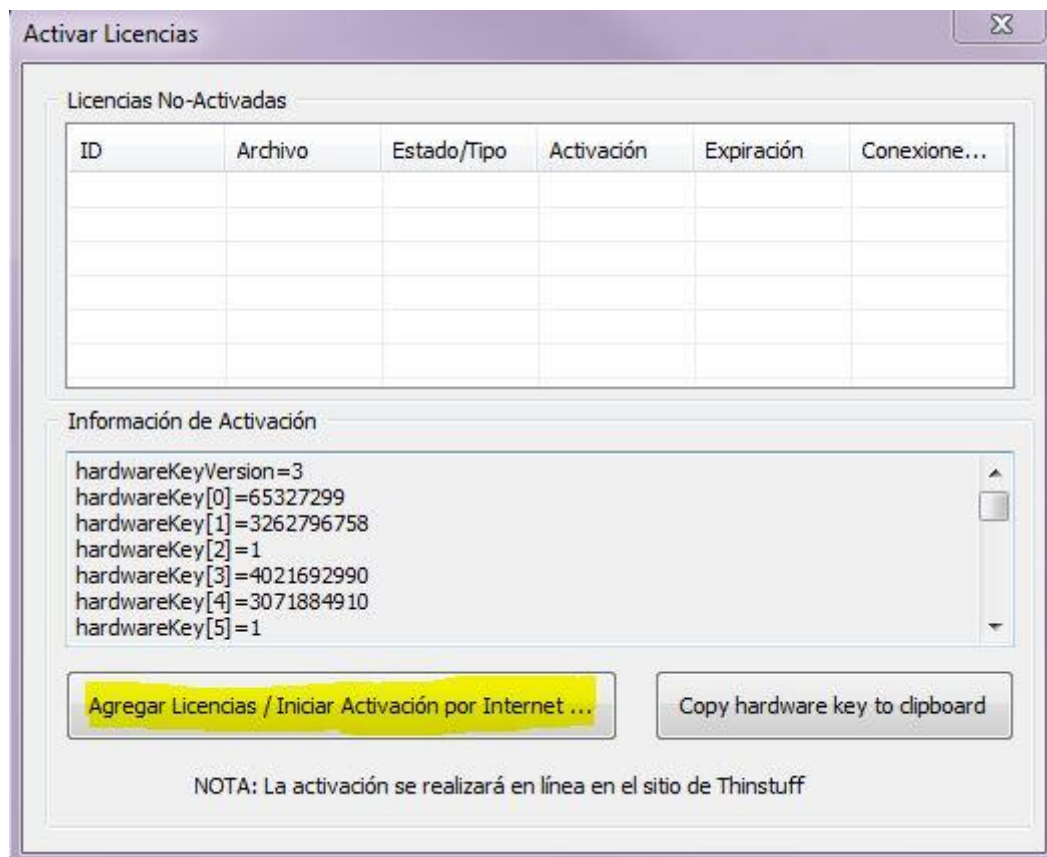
Activar Licencias

Licencias No-Activadas

| ID | Archivo | Estado/Tipo | Activación | Expiración | Conexione... |
|---|---|---|---|---|---|
| | | | | | |

Información de Activación

hardwareKeyVersion=3
hardwareKey[0]=65327299
hardwareKey[1]=3262796758
hardwareKey[2]=1
hardwareKey[3]=4021692990
hardwareKey[4]=3071884910
hardwareKey[5]=1

Agregar Licencias / Iniciar Activación por Internet ...

Copy hardware key to clipboard

NOTA: La activación se realizará en línea en el sitio de Thinstuff